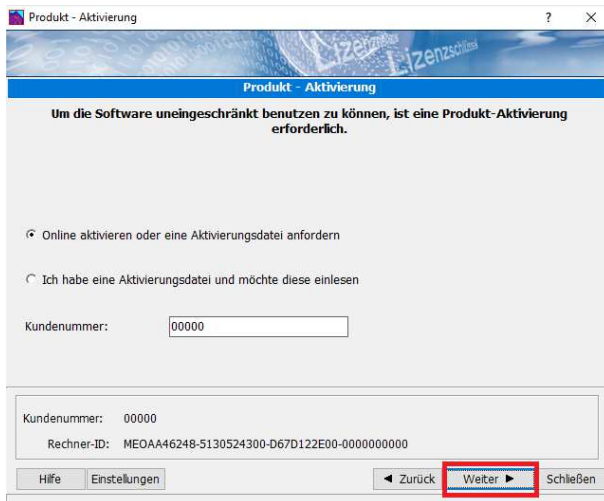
Produkt - Aktivierung

?

X

Lizenzschlüssel

Produkt - Aktivierung

Um die Software uneingeschränkt benutzen zu können, ist eine Produkt-Aktivierung erforderlich.

Online aktivieren oder eine Aktivierungsdatei anfordern

Ich habe eine Aktivierungsdatei und möchte diese einlesen

Kundenummer: 00000

Kundenummer: 00000

Rechner-ID: MEOAA46248-5130524300-D67D122E00-0000000000

Hilfe

Einstellungen

◄ Zurück

Weiter ►

Schließen